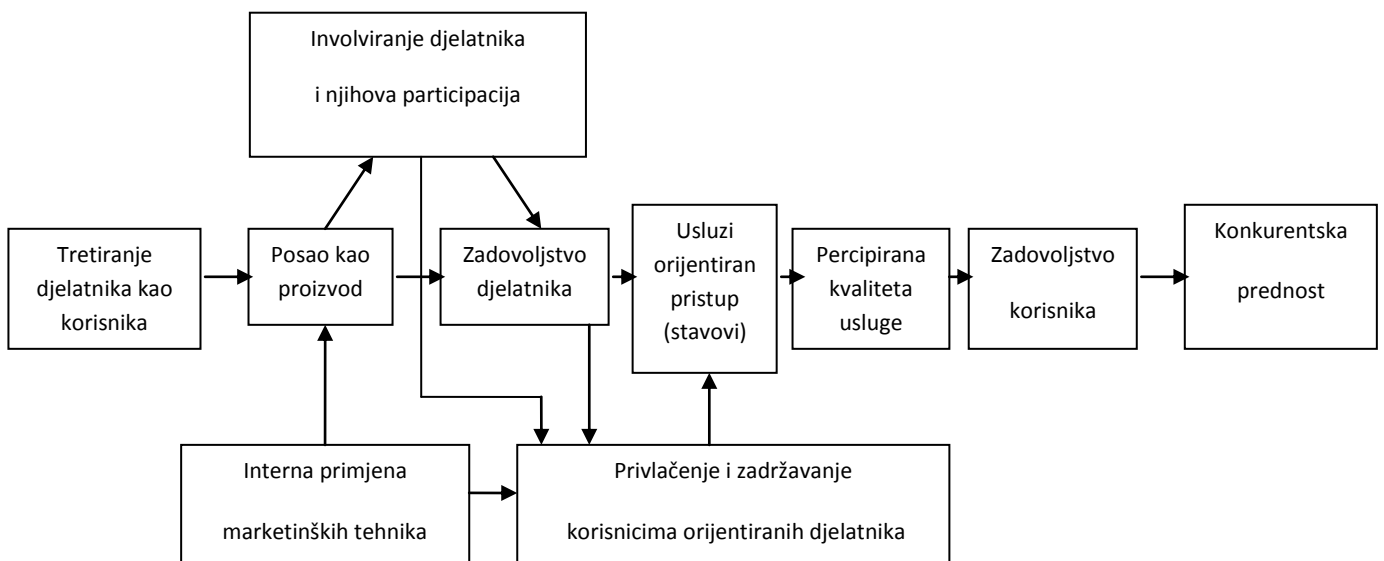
Involviranje djelatnika

i njihova participacija

Tretiranje djelatnika kao korisnika

Posao kao proizvod

Zadovoljstvo djelatnika

Usluzi orijentiran pristup (stavovi)

Percipirana kvaliteta usluge

Zadovoljstvo korisnika

Konkurentska prednost

Interna primjena

marketinških tehnika

Privlačenje i zadržavanje

korisnicima orijentiranih djelatnika